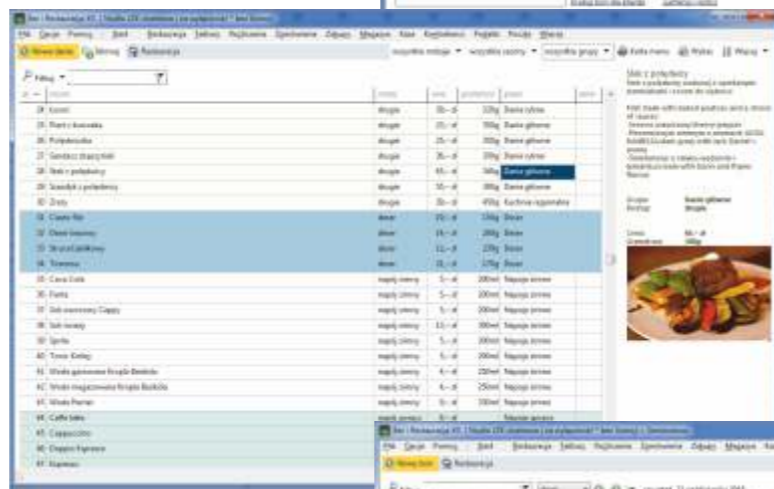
Bee - Restauracja X1 | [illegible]

Plik Zasoby Pomoc | Start | Restauracja Sprzedaż Rozliczenia Zamówienia Zakupy Magazyn Kasa Kontrahenci Pojazdy Pracy Wyniki

Nowe danie | Usuń | Redakcja

wszystkie rodzaje | wszystkie rodzaje | wszystkie grupy | Karta menu | Wydruk | Więcej

Filtruj

| nr | nazwa | rodzaj | cena | porcja | grupa |
|---|---|---|---|---|---|
| 24 | Kurczak | drugie | 35,– zł | 320g | Dania rybne |
| 25 | Pierś z kurczaka | drugie | 25,– zł | 350g | Dania główne |
| 26 | Polędwiczka | drugie | 35,– zł | 350g | Dania główne |
| 27 | Sandacz złocisty | drugie | 35,– zł | 200g | Dania rybne |
| 28 | Stek z polędwicy | drugie | 45,– zł | 340g | Dania główne |
| 29 | Szaszłyk z polędwicy | drugie | 30,– zł | 380g | Dania główne |
| 30 | Żurek | drugie | 20,– zł | 450g | Kuchnia regionalna |
| 31 | Ciasto | deser | 15,– zł | 150g | Desery |
| 32 | Deser lodowy | deser | 15,– zł | 200g | Desery |
| 33 | Strudel jabłkowy | deser | 11,– zł | 120g | Desery |
| 34 | Tiramisu | deser | 15,– zł | 120g | Desery |
| 35 | Coca Cola | napój zimny | 5,– zł | 200ml | Napoje zimne |
| 36 | Fanta | napój zimny | 5,– zł | 200ml | Napoje zimne |
| 37 | Sok owocowy Cappy | napój zimny | 5,– zł | 200ml | Napoje zimne |
| 38 | Sok świeży | napój zimny | 11,– zł | 200ml | Napoje zimne |
| 39 | Sprite | napój zimny | 5,– zł | 200ml | Napoje zimne |
| 40 | Tonic Kinley | napój zimny | 5,– zł | 200ml | Napoje zimne |
| 41 | Woda gazowana Kropla Beskidu | napój zimny | 4,– zł | 250ml | Napoje zimne |
| 42 | Woda niegazowana Kropla Beskidu | napój zimny | 4,– zł | 250ml | Napoje zimne |
| 43 | Woda Perrier | napój zimny | 9,– zł | 330ml | Napoje zimne |
| 44 | Caffe latte | napój gorący | 9,– zł | | Napoje gorące |
| 45 | Cappuccino | | | | |
| 46 | Doppio Espresso | | | | |
| 47 | Espresso | | | | |

Stek z polędwicy
Stek z polędwicy wołowej z opiekanymi ziemniakami i sosem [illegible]

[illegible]

Grupa: Dania główne
Rodzaj: drugie
Cena: 45,– zł
Gramatura: 340g

Bee - Restauracja X1 | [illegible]
Plik Zasoby Pomoc | Start | Restauracja Sprzedaż Rozliczenia Zamówienia Zakupy Magazyn Ka
Nowe danie | Redakcja